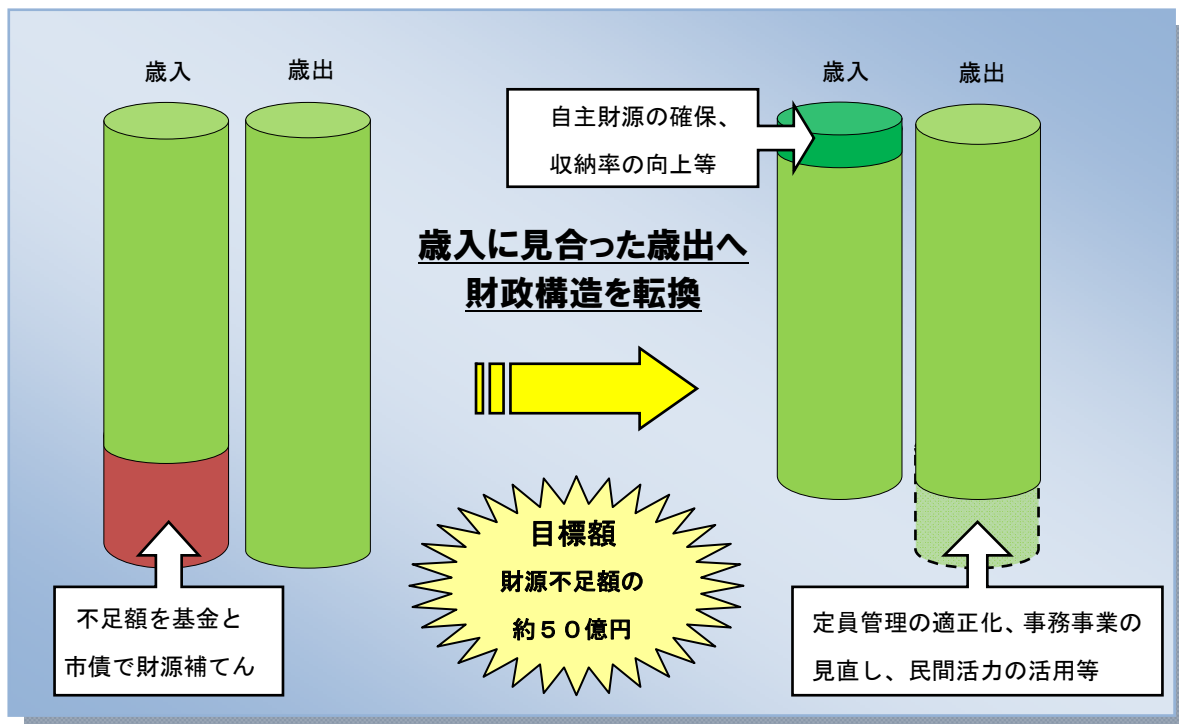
歳入 歳出

不足額を基金と市債で財源補てん

歳入に見合った歳出へ
財政構造を転換

目標額
財源不足額の
約５０億円

歳入 歳出

自主財源の確保、収納率の向上等

定員管理の適正化、事務事業の見直し、民間活力の活用等